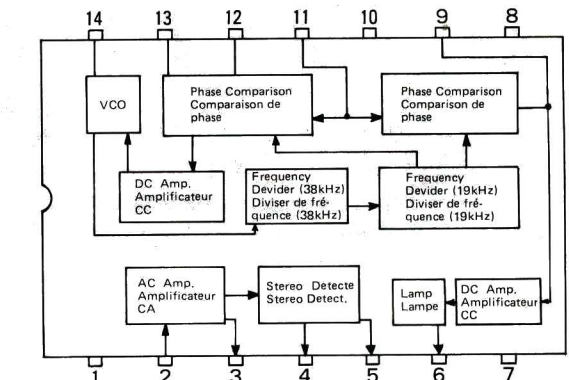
14
13
12
11
10
9
8

VCO

Phase Comparison
Comparaison de phase

Phase Comparison
Comparison de phase

DC Amp.
Amplificateur CC

Frequency Devider (38kHz)
Diviser de fréquence (38kHz)

Frequency Devider (19kHz)
Diviser de fréquence (19kHz)

AC Amp.
Amplificateur CA

Stereo Detecte
Stereo Detect.

Lamp
Lampe

DC Amp.
Amplificateur CC

1
2
3
4
5
6
7